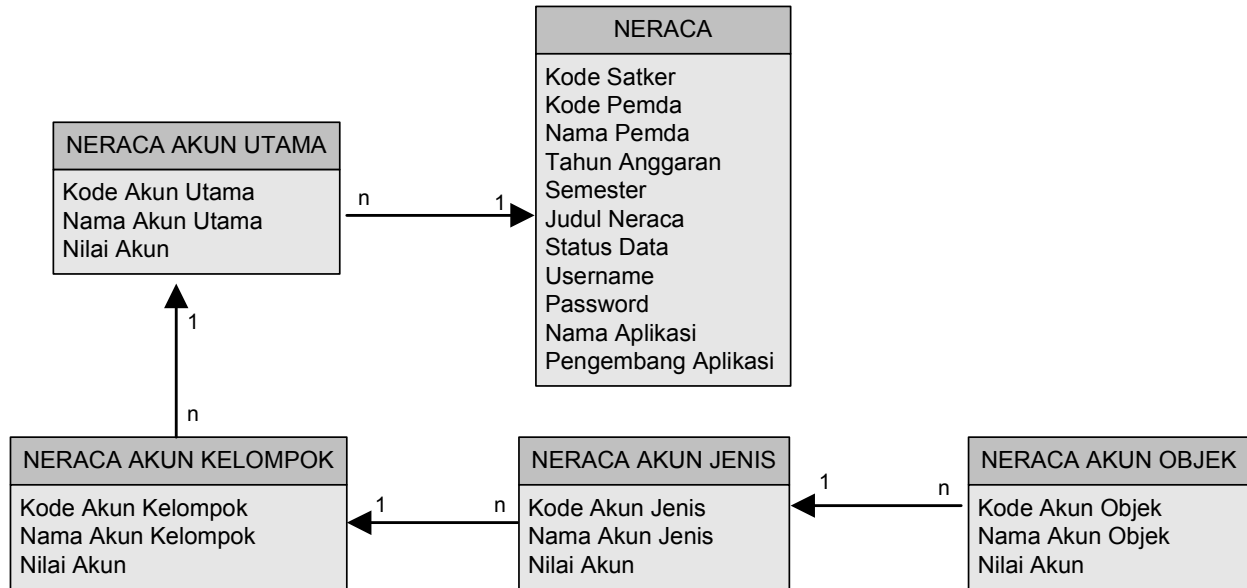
NERACA

Kode Satker
Kode Pemda
Nama Pemda
Tahun Anggaran
Semester
Judul Neraca
Status Data
Username
Password
Nama Aplikasi
Pengembang Aplikasi

NERACA AKUN UTAMA

Kode Akun Utama
Nama Akun Utama
Nilai Akun

n

1

1

n

NERACA AKUN KELOMPOK

Kode Akun Kelompok
Nama Akun Kelompok
Nilai Akun

1

n

NERACA AKUN JENIS

Kode Akun Jenis
Nama Akun Jenis
Nilai Akun

1

n

NERACA AKUN OBJEK

Kode Akun Objek
Nama Akun Objek
Nilai Akun